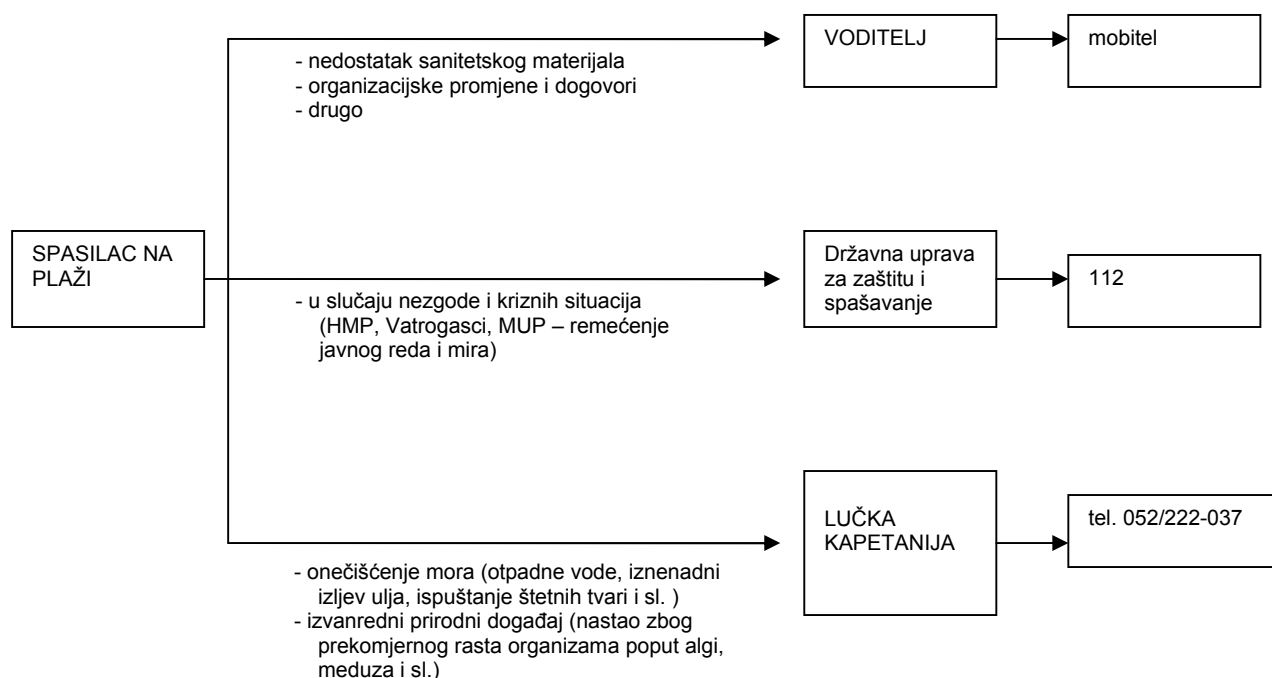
SPASILAC NA PLAŽI

- nedostatak sanitetskog materijala
- organizacijske promjene i dogovori
- drugo

VODITELJ

mobitel

- u slučaju nezgode i kriznih situacija (HMP, Vatrogasci, MUP – remećenje javnog reda i mira)

Državna uprava za zaštitu i spašavanje

112

- onečišćenje mora (otpadne vode, iznenadni izljev ulja, ispuštanje štetnih tvari i sl. )
- izvanredni prirodni događaj (nastao zbog prekomjernog rasta organizama poput algi, meduza i sl.)

LUČKA KAPETANIJA

tel. 052/222-037